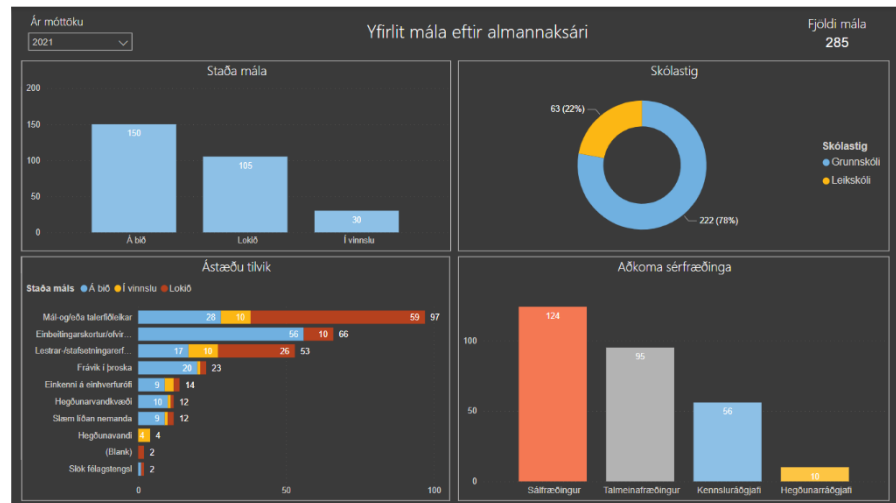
Ár móttöku
2021

Yfirlit mála eftir almannaksári

Fjöldi mála
285

Staða mála

200
150
100
50
0

150
105
30

Á bið
Lokið
Í vinnslu

Skólastig

63 (22%)
222 (78%)

Skólastig
Grunnskóli
Leikskóli

Ástæðu tilvik

Staða máls ● Á bið ● Í vinnslu ● Lokið

| | Á bið | Í vinnslu | Lokið | Samtals |
|---|---|---|---|---|
| Mál-og/eða talerfiðleikar | 28 | 10 | 59 | 97 |
| Einbeitingarskortur/ofvir... | 56 | | 10 | 66 |
| Lestrar-/stafsetningarerf... | 17 | 10 | 26 | 53 |
| Frávik í þroska | 20 | | | 23 |
| Einkenni á einhverfuróli | 9 | | | 14 |
| Hegðunarvandkvæði | 10 | | | 12 |
| Slæm líðan nemanda | 9 | | | 12 |
| Hegðunarvandi | | 4 | | 4 |
| (Blank) | | | | 2 |
| Slök félagstengsl | | | | 2 |

0
50
100

Aðkoma sérfræðinga

100
50
0

124
95
56
10

Sálfræðingur
Talmeinafræðingur
Kennsluráðgjafi
Hegðunarráðgjafi